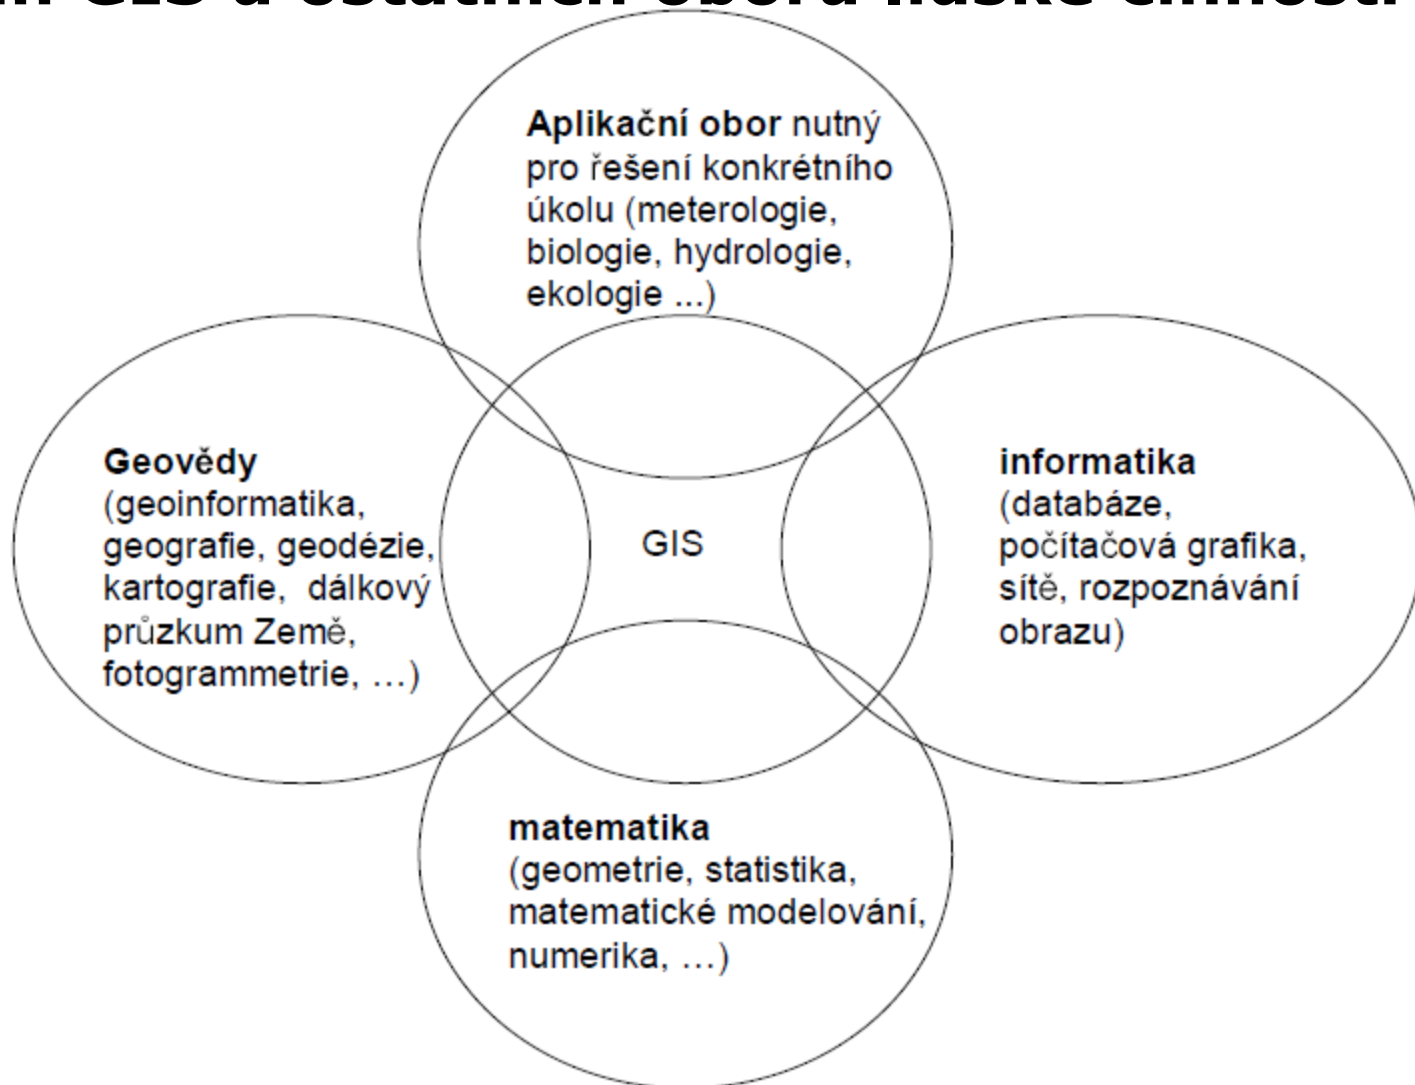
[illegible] GIS a ostatních oborů lidské činnosti

**Aplikační obor** nutný pro řešení konkrétního úkolu (meterologie, biologie, hydrologie, ekologie ...)

**Geovědy** (geoinformatika, geografie, geodézie, kartografie, dálkový průzkum Země, fotogrammetrie, …)

GIS

**informatika** (databáze, počítačová grafika, sítě, rozpoznávání obrazu)

**matematika** (geometrie, statistika, matematické modelování, numerika, …)